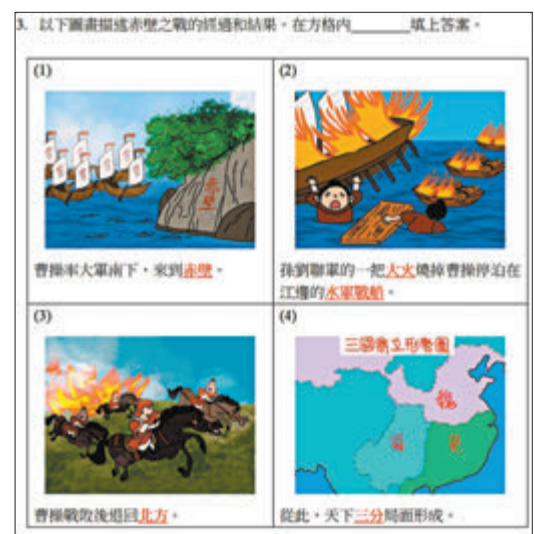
3. 以下圖畫描述赤壁之戰的經過和結果。在方格內________填上答案。

| (1) | (2) |
|---|---|
| 赤壁 | |
| 曹操率大軍南下，來到赤壁。 | 孫劉聯軍的一把大火燒掉曹操停泊在江邊的水軍戰船。 |
| (3) | (4) |
| | 三國鼎立形勢圖 魏 蜀 吳 |
| 曹操戰敗後退回北方。 | 從此，天下三分局面形成。 |